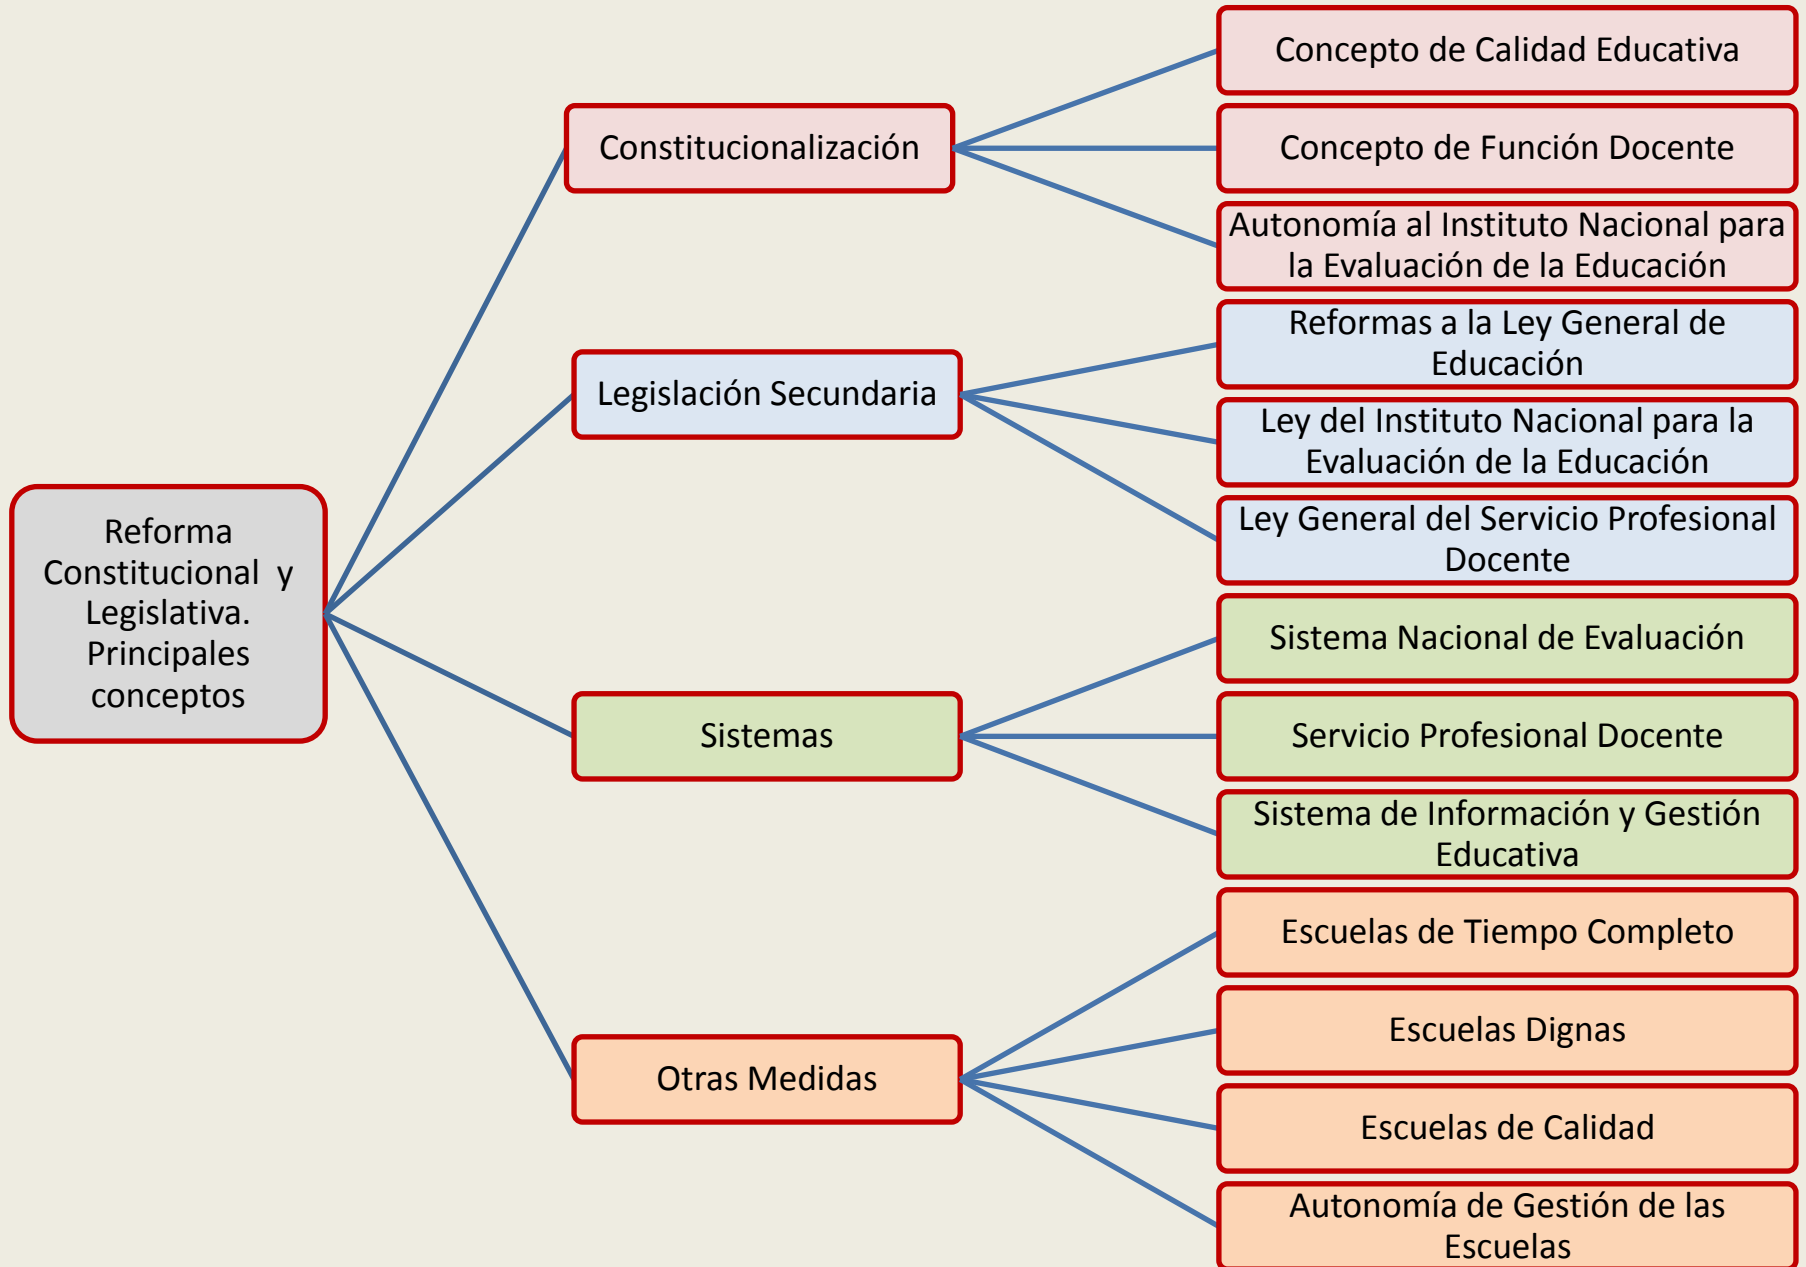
Reforma Constitucional y Legislativa. Principales conceptos

Constitucionalización

Concepto de Calidad Educativa

Concepto de Función Docente

Autonomía al Instituto Nacional para la Evaluación de la Educación

Legislación Secundaria

Reformas a la Ley General de Educación

Ley del Instituto Nacional para la Evaluación de la Educación

Ley General del Servicio Profesional Docente

Sistemas

Sistema Nacional de Evaluación

Servicio Profesional Docente

Sistema de Información y Gestión Educativa

Otras Medidas

Escuelas de Tiempo Completo

Escuelas Dignas

Escuelas de Calidad

Autonomía de Gestión de las Escuelas